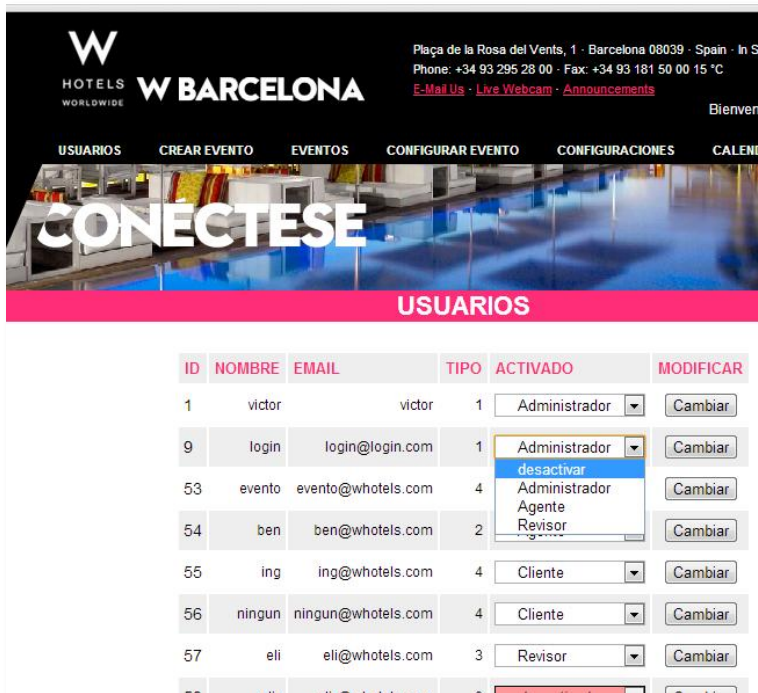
W
HOTELS
WORLDWIDE
W BARCELONA

Plaça de la Rosa del Vents, 1 · Barcelona 08039 · Spain · In S
Phone: +34 93 295 28 00 · Fax: +34 93 181 50 00 15 °C
E-Mail Us · Live Webcam · Announcements

Bienven

USUARIOS CREAR EVENTO EVENTOS CONFIGURAR EVENTO CONFIGURACIONES CALEN

CONÉCTESE

USUARIOS

| ID | NOMBRE | EMAIL | TIPO | ACTIVADO | MODIFICAR |
|---|---|---|---|---|---|
| 1 | victor | victor | 1 | Administrador | Cambiar |
| 9 | login | login@login.com | 1 | Administrador | Cambiar |
| 53 | evento | evento@whotels.com | 4 | desactivar / Administrador / Agente / Revisor | Cambiar |
| 54 | ben | ben@whotels.com | 2 | Agente | Cambiar |
| 55 | ing | ing@whotels.com | 4 | Cliente | Cambiar |
| 56 | ningun | ningun@whotels.com | 4 | Cliente | Cambiar |
| 57 | eli | eli@whotels.com | 3 | Revisor | Cambiar |